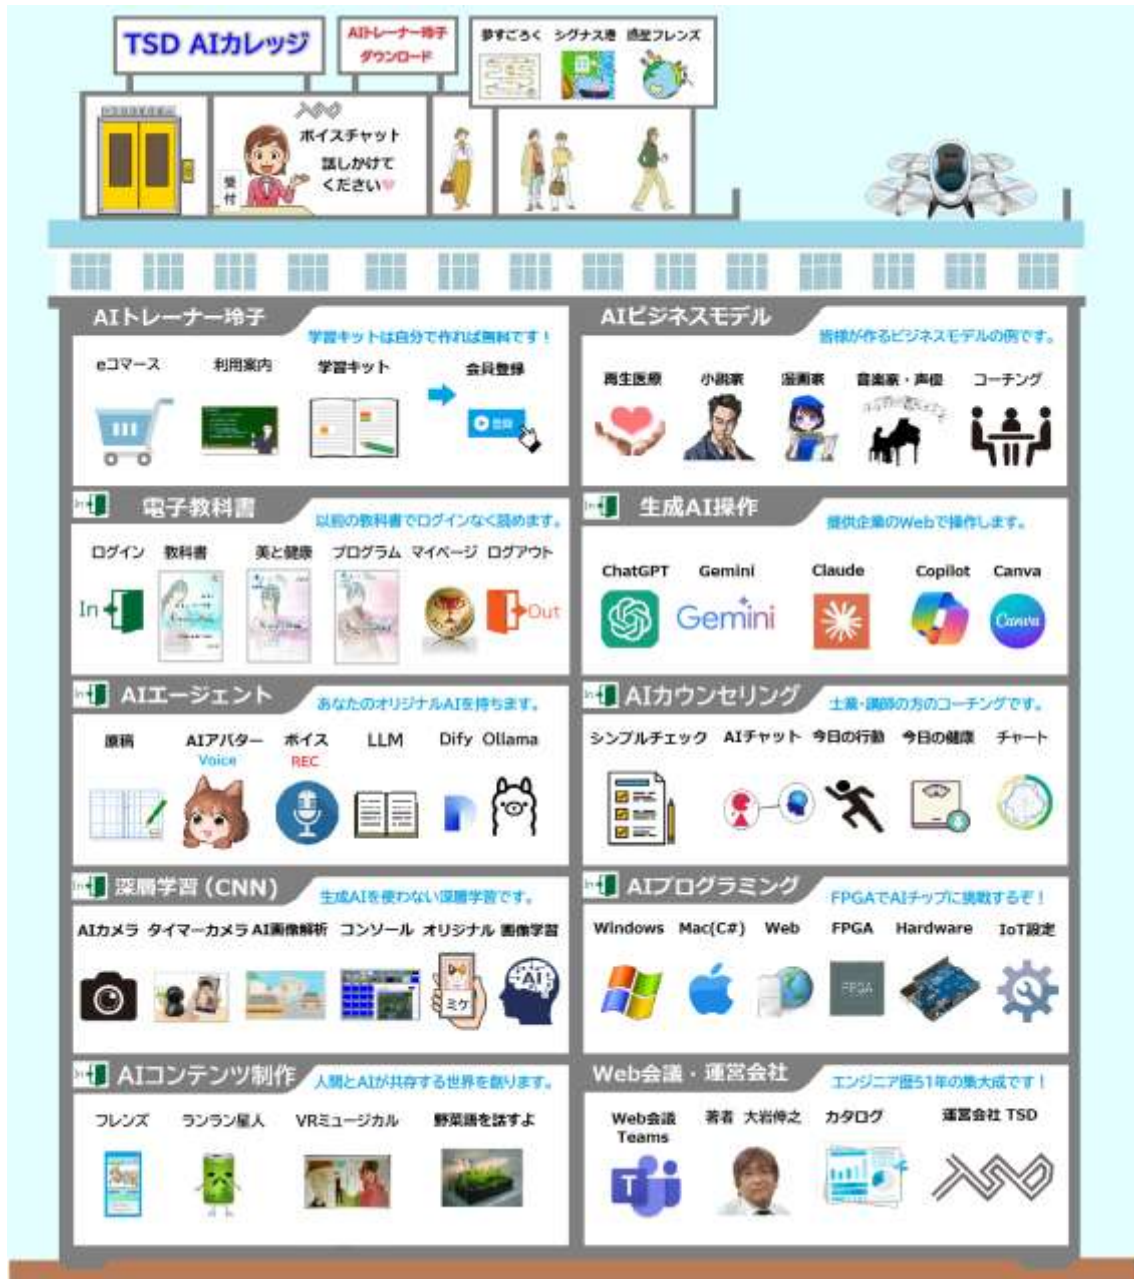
TSD AIカレッジ

AIトレーナー玲子
ダウンロード

夢すごろく　シグナス港　惑星フレンズ

ボイスチャット
話しかけてください♥

受付

AIトレーナー玲子
学習キットは自分で作れば無料です！
eコマース　利用案内　学習キット　会員登録

AIビジネスモデル
皆様が作るビジネスモデルの例です。
再生医療　小説家　漫画家　音楽家・声優　コーチング

電子教科書
以前の教科書でログインなく読めます。
ログイン　教科書　美と健康　プログラム　マイページ　ログアウト
In　Out

生成AI操作
提供企業のWebで操作します。
ChatGPT　Gemini　Claude　Copilot　Canva
Gemini
Canva

AIエージェント
あなたのオリジナルAIを持ちます。
原稿　AIアバター　ボイス　LLM　Dify　Ollama
Voice　REC

AIカウンセリング
士業・講師の方のコーチングです。
シンプルチェック　AIチャット　今日の行動　今日の健康　チャート

深層学習（CNN）
生成AIを使わない深層学習です。
AIカメラ　タイマーカメラ　AI画像解析　コンソール　オリジナル　画像学習
ミケ
AI

AIプログラミング
FPGAでAIチップに挑戦するぞ！
Windows　Mac(C#)　Web　FPGA　Hardware　IoT設定
FPGA

AIコンテンツ制作
人間とAIが共存する世界を創ります。
フレンズ　ランラン星人　VRミュージカル　野菜語を話すよ

Web会議・運営会社
エンジニア歴51年の集大成です！
Web会議 Teams　著者 大岩伸之　カタログ　運営会社 TSD